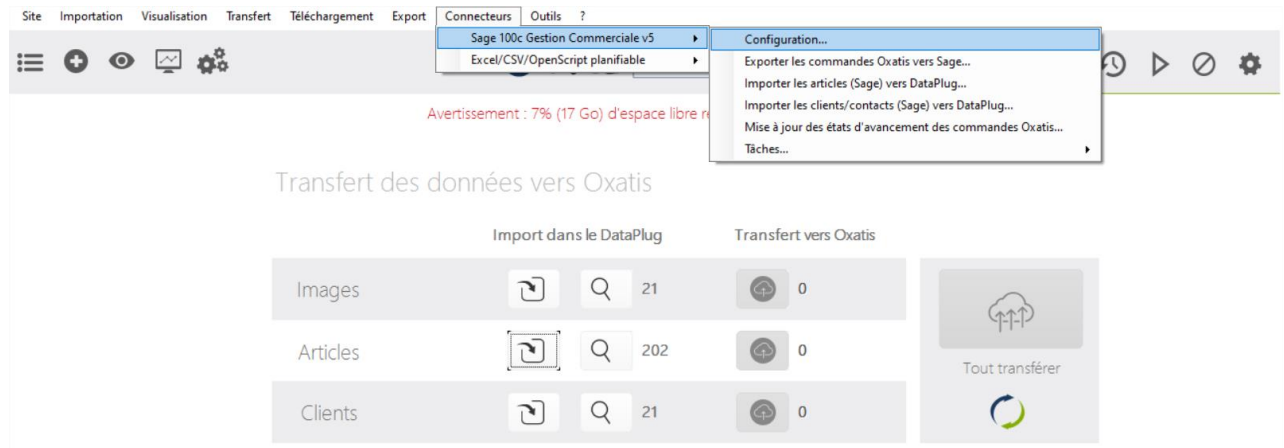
Site Importation Visualisation Transfert Téléchargement Export Connecteurs Outils ?

Sage 100c Gestion Commerciale v5
Excel/CSV/OpenScript planifiable

Configuration...
Exporter les commandes Oxatis vers Sage...
Importer les articles (Sage) vers DataPlug...
Importer les clients/contacts (Sage) vers DataPlug...
Mise à jour des états d'avancement des commandes Oxatis...
Tâches...

Avertissement : 7% (17 Go) d'espace libre re

Transfert des données vers Oxatis

| | Import dans le DataPlug | Transfert vers Oxatis |
|---|---|---|
| Images | 21 | 0 |
| Articles | 202 | 0 |
| Clients | 21 | 0 |

Tout transférer